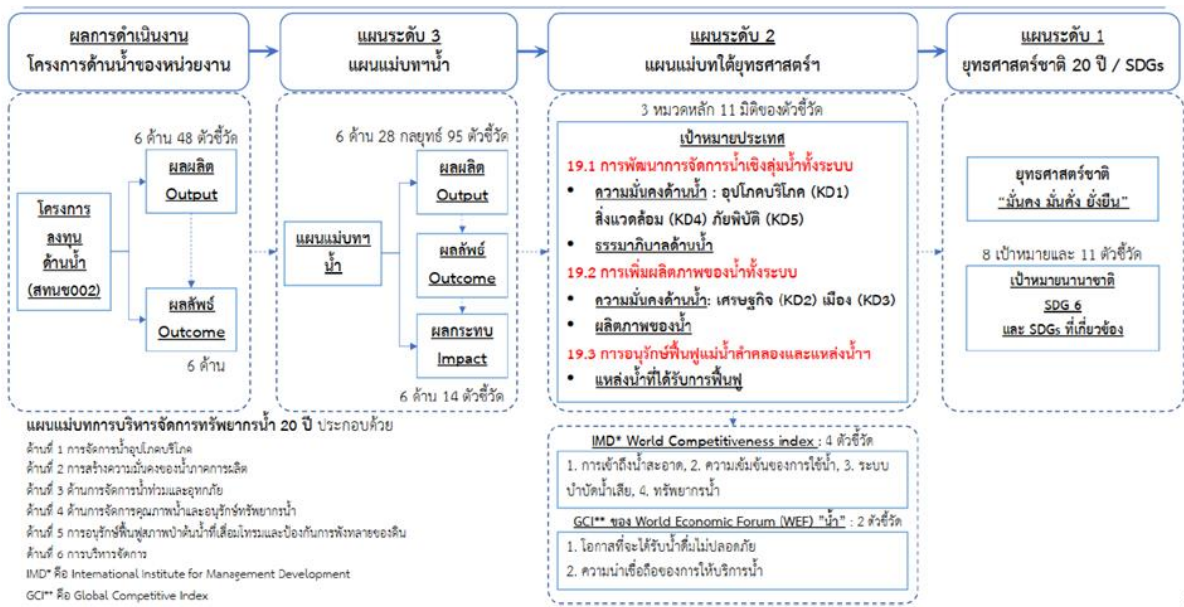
ผลการดำเนินงาน
โครงการด้านน้ำของหน่วยงาน

แผนระดับ 3
แผนแม่บทฯน้ำ

แผนระดับ 2
แผนแม่บทใต้ยุทธศาสตร์ฯ

แผนระดับ 1
ยุทธศาสตร์ชาติ 20 ปี / SDGs

6 ด้าน 48 ตัวชี้วัด

โครงการลงทุนด้านน้ำ (สทนช002)

ผลผลิต Output

ผลลัพธ์ Outcome

6 ด้าน

6 ด้าน 28 กลยุทธ์ 95 ตัวชี้วัด

แผนแม่บทฯ น้ำ

ผลผลิต Output

ผลลัพธ์ Outcome

ผลกระทบ Impact

6 ด้าน 14 ตัวชี้วัด

3 หมวดหลัก 11 มิติของตัวชี้วัด

เป้าหมายประเทศ

19.1 การพัฒนาการจัดการน้ำเชิงลุ่มน้ำทั้งระบบ
• ความมั่นคงด้านน้ำ : อุปโภคบริโภค (KD1) สิ่งแวดล้อม (KD4) ภัยพิบัติ (KD5)
• ธรรมาภิบาลด้านน้ำ
19.2 การเพิ่มผลิตภาพของน้ำทั้งระบบ
• ความมั่นคงด้านน้ำ: เศรษฐกิจ (KD2) เมือง (KD3)
• ผลิตภาพของน้ำ
19.3 การอนุรักษ์ฟื้นฟูแม่น้ำลำคลองและแหล่งน้ำ
• แหล่งน้ำที่ได้รับการฟื้นฟู

ยุทธศาสตร์ชาติ
"มั่นคง มั่งคั่ง ยั่งยืน"

8 เป้าหมายและ 11 ตัวชี้วัด

เป้าหมายนานาชาติ
SDG 6
และ SDGs ที่เกี่ยวข้อง

แผนแม่บทการบริหารจัดการทรัพยากรน้ำ 20 ปี ประกอบด้วย
ด้านที่ 1 การจัดการน้ำอุปโภคบริโภค
ด้านที่ 2 การสร้างความมั่นคงของน้ำภาคการผลิต
ด้านที่ 3 ด้านการจัดการน้ำท่วมและอุทกภัย
ด้านที่ 4 ด้านการจัดการคุณภาพน้ำและอนุรักษ์ทรัพยากรน้ำ
ด้านที่ 5 การอนุรักษ์ฟื้นฟูสภาพป่าต้นน้ำที่เสื่อมโทรมและป้องกันการพังทลายของดิน
ด้านที่ 6 การบริหารจัดการ
IMD* คือ International Institute for Management Development
GCI** คือ Global Competitive Index

IMD* World Competitiveness index : 4 ตัวชี้วัด
1. การเข้าถึงน้ำสะอาด, 2. ความเข้มข้นของการใช้น้ำ, 3. ระบบบำบัดน้ำเสีย, 4. ทรัพยากรน้ำ

GCI** ของ World Economic Forum (WEF) "น้ำ" : 2 ตัวชี้วัด
1. โอกาสที่จะได้รับน้ำดื่มไม่ปลอดภัย
2. ความน่าเชื่อถือของการให้บริการน้ำ